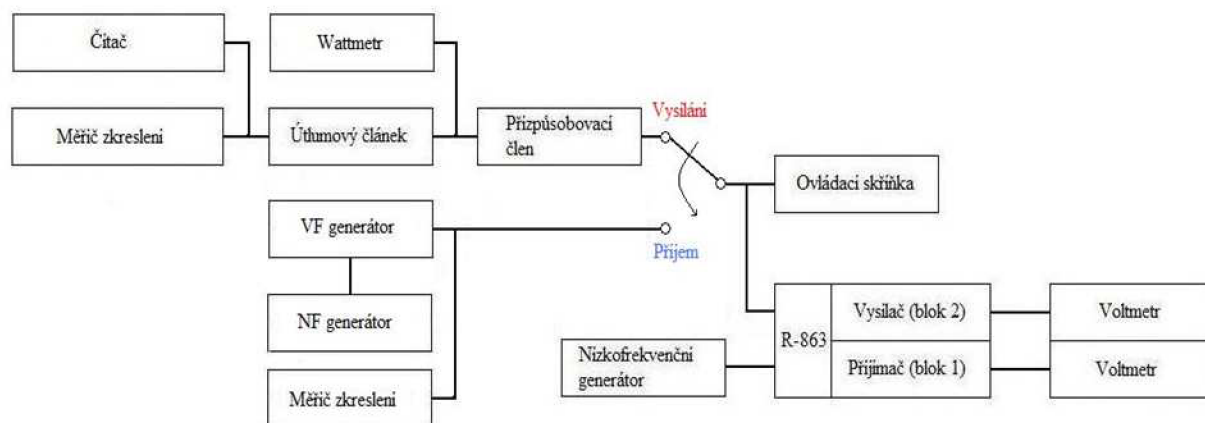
Čitač

Měřič zkreslení

Wattmetr

Útlumový článek

Přizpůsobovací člen

Vysílání

Ovládací skříňka

VF generátor

Příjem

NF generátor

Měřič zkreslení

Nízkofrekvenční generátor

R-863

Vysílač (blok 2)

Přijímač (blok 1)

Voltmetr

Voltmetr